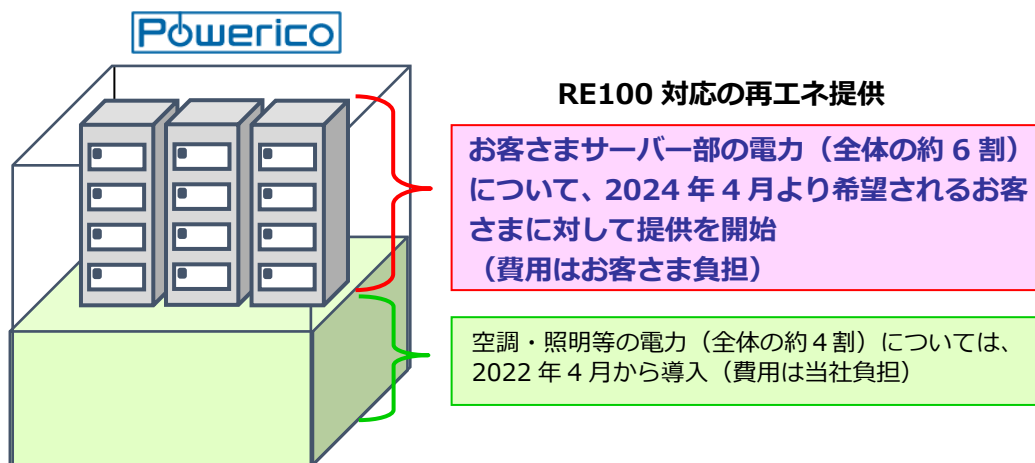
Powerico

RE100 対応の再エネ提供

お客さまサーバー部の電力（全体の約 6 割）について、2024 年 4 月より希望されるお客さまに対して提供を開始
（費用はお客さま負担）

空調・照明等の電力（全体の約 4 割）については、2022 年 4 月から導入（費用は当社負担）